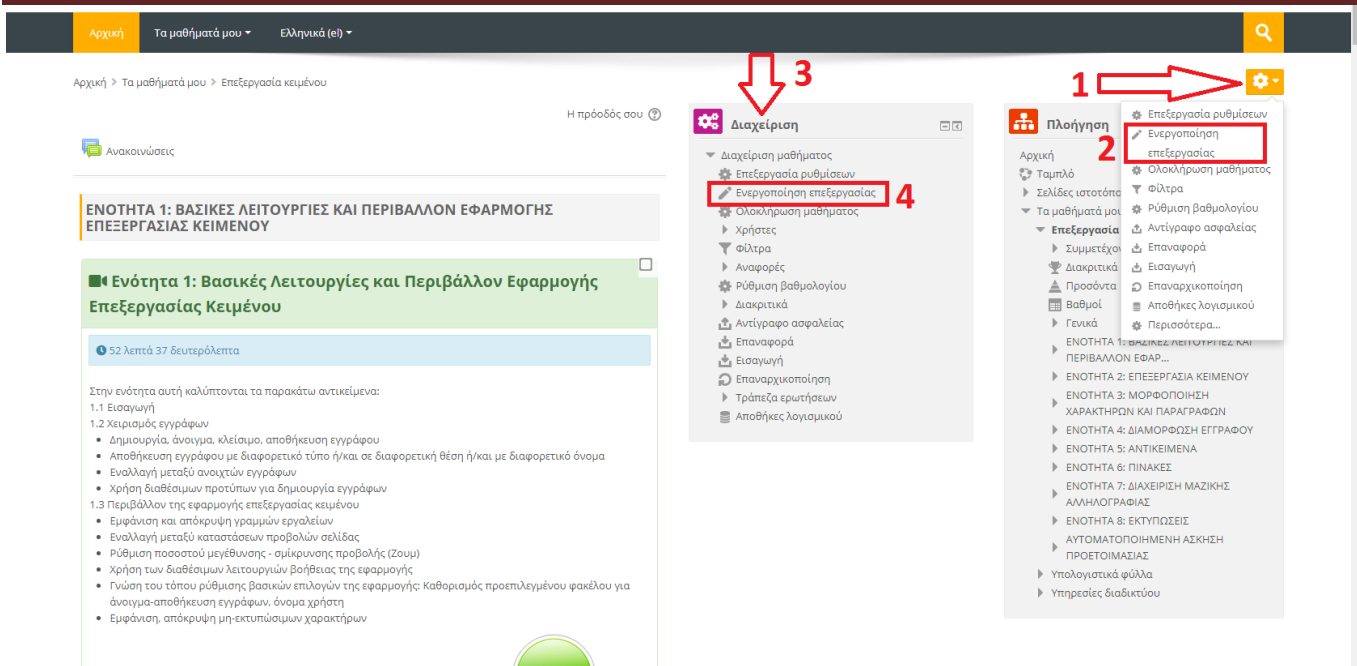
Αρχική Τα μαθήματά μου ▾ Ελληνικά (el) ▾

Αρχική > Τα μαθήματά μου > Επεξεργασία κειμένου

Η πρόοδός σου

Ανακοινώσεις

ΕΝΟΤΗΤΑ 1: ΒΑΣΙΚΕΣ ΛΕΙΤΟΥΡΓΙΕΣ ΚΑΙ ΠΕΡΙΒΑΛΛΟΝ ΕΦΑΡΜΟΓΗΣ ΕΠΕΞΕΡΓΑΣΙΑΣ ΚΕΙΜΕΝΟΥ

Ενότητα 1: Βασικές Λειτουργίες και Περιβάλλον Εφαρμογής Επεξεργασίας Κειμένου

52 λεπτά 37 δευτερόλεπτα

Στην ενότητα αυτή καλύπτονται τα παρακάτω αντικείμενα:
1.1 Εισαγωγή
1.2 Χειρισμός εγγράφων
• Δημιουργία, άνοιγμα, κλείσιμο, αποθήκευση εγγράφου
• Αποθήκευση εγγράφου με διαφορετικό τύπο ή/και σε διαφορετική θέση ή/και με διαφορετικό όνομα
• Εναλλαγή μεταξύ ανοιχτών εγγράφων
• Χρήση διαθέσιμων προτύπων για δημιουργία εγγράφων
1.3 Περιβάλλον της εφαρμογής επεξεργασίας κειμένου
• Εμφάνιση και απόκρυψη γραμμών εργαλείων
• Εναλλαγή μεταξύ καταστάσεων προβολών σελίδας
• Ρύθμιση ποσοστού μεγέθυνσης - σμίκρυνσης προβολής (Ζουμ)
• Χρήση των διαθέσιμων λειτουργιών βοήθειας της εφαρμογής
• Γνώση του τόπου ρύθμισης βασικών επιλογών της εφαρμογής: Καθορισμός προεπιλεγμένου φακέλου για άνοιγμα-αποθήκευση εγγράφων, όνομα χρήστη
• Εμφάνιση, απόκρυψη μη-εκτυπώσιμων χαρακτήρων

3

Διαχείριση
Διαχείριση μαθήματος
Επεξεργασία ρυθμίσεων
Ενεργοποίηση επεξεργασίας 4
Ολοκλήρωση μαθήματος
Χρήστες
Φίλτρα
Αναφορές
Ρύθμιση βαθμολογίου
Διακριτικά
Αντίγραφο ασφαλείας
Επαναφορά
Εισαγωγή
Επαναρχικοποίηση
Τράπεζα ερωτήσεων
Αποθήκες λογισμικού

1

Πλοήγηση
Αρχική
Ταμπλό
Σελίδες ιστοτόπ
Τα μαθήματά μου
Επεξεργασία
Συμμετέχο
Διακριτικά
Προσόντα
Βαθμοί
Γενικά
ΕΝΟΤΗΤΑ 1: ΒΑΣΙΚΕΣ ΛΕΙΤΟΥΡΓΙΕΣ ΚΑΙ ΠΕΡΙΒΑΛΛΟΝ ΕΦΑΡ...
ΕΝΟΤΗΤΑ 2: ΕΠΕΞΕΡΓΑΣΙΑ ΚΕΙΜΕΝΟΥ
ΕΝΟΤΗΤΑ 3: ΜΟΡΦΟΠΟΙΗΣΗ ΧΑΡΑΚΤΗΡΩΝ ΚΑΙ ΠΑΡΑΓΡΑΦΩΝ
ΕΝΟΤΗΤΑ 4: ΔΙΑΜΟΡΦΩΣΗ ΕΓΓΡΑΦΟΥ
ΕΝΟΤΗΤΑ 5: ΑΝΤΙΚΕΙΜΕΝΑ
ΕΝΟΤΗΤΑ 6: ΠΙΝΑΚΕΣ
ΕΝΟΤΗΤΑ 7: ΔΙΑΧΕΙΡΙΣΗ ΜΑΖΙΚΗΣ ΑΛΛΗΛΟΓΡΑΦΙΑΣ
ΕΝΟΤΗΤΑ 8: ΕΚΤΥΠΩΣΕΙΣ
ΑΥΤΟΜΑΤΟΠΟΙΗΜΕΝΗ ΑΣΚΗΣΗ ΠΡΟΕΤΟΙΜΑΣΙΑΣ
Υπολογιστικά φύλλα
Υπηρεσίες διαδικτύου

Επεξεργασία ρυθμίσεων
Ενεργοποίηση επεξεργασίας 2
Ολοκλήρωση μαθήματος
Φίλτρα
Ρύθμιση βαθμολογίου
Αντίγραφο ασφαλείας
Επαναφορά
Εισαγωγή
Επαναρχικοποίηση
Αποθήκες λογισμικού
Περισσότερα...